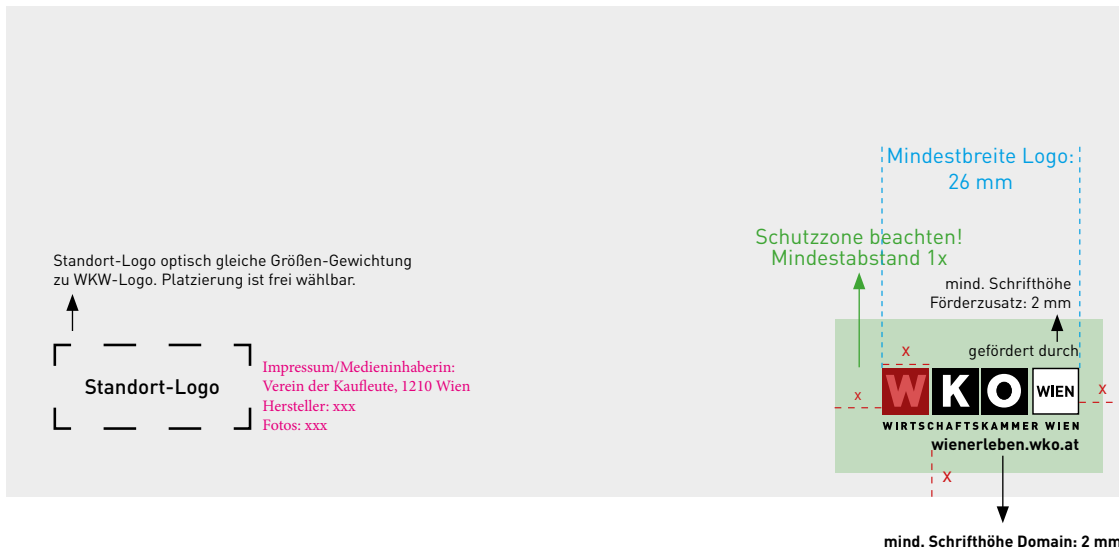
Mindestbreite Logo: 26 mm

Schutzzone beachten! Mindestabstand 1x

mind. Schrifthöhe Förderzusatz: 2 mm

Standort-Logo optisch gleiche Größen-Gewichtung zu WKW-Logo. Platzierung ist frei wählbar.

Standort-Logo

Impressum/Medieninhaberin:
Verein der Kaufleute, 1210 Wien
Hersteller: xxx
Fotos: xxx

x

gefördert durch

x

x

W K O WIEN

WIRTSCHAFTSKAMMER WIEN

wienerleben.wko.at

x

mind. Schrifthöhe Domain: 2 mm